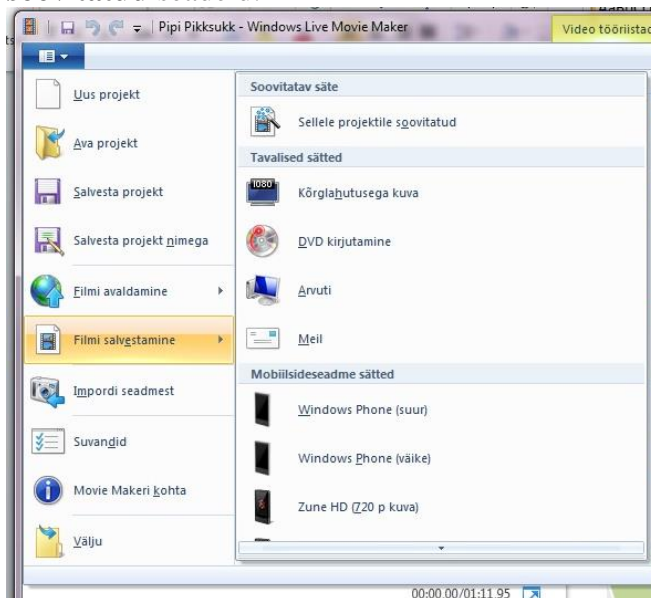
Pipi Pikksukk - Windows Live Movie Maker

Video tööriistad

Uus projekt

Ava projekt

Salvesta projekt

Salvesta projekt nimega

Filmi avaldamine

Filmi salvestamine

Impordi seadmest

Suvandid

Movie Makeri kohta

Välju

Soovitatav säte

Sellele projektile soovitatud

Tavalised sätted

1080

Kõrglahutusega kuva

DVD kirjutamine

Arvuti

Meil

Mobiilsideseadme sätted

Windows Phone (suur)

Windows Phone (väike)

Zune HD (720 p kuva)

00:00 00/01:11.95